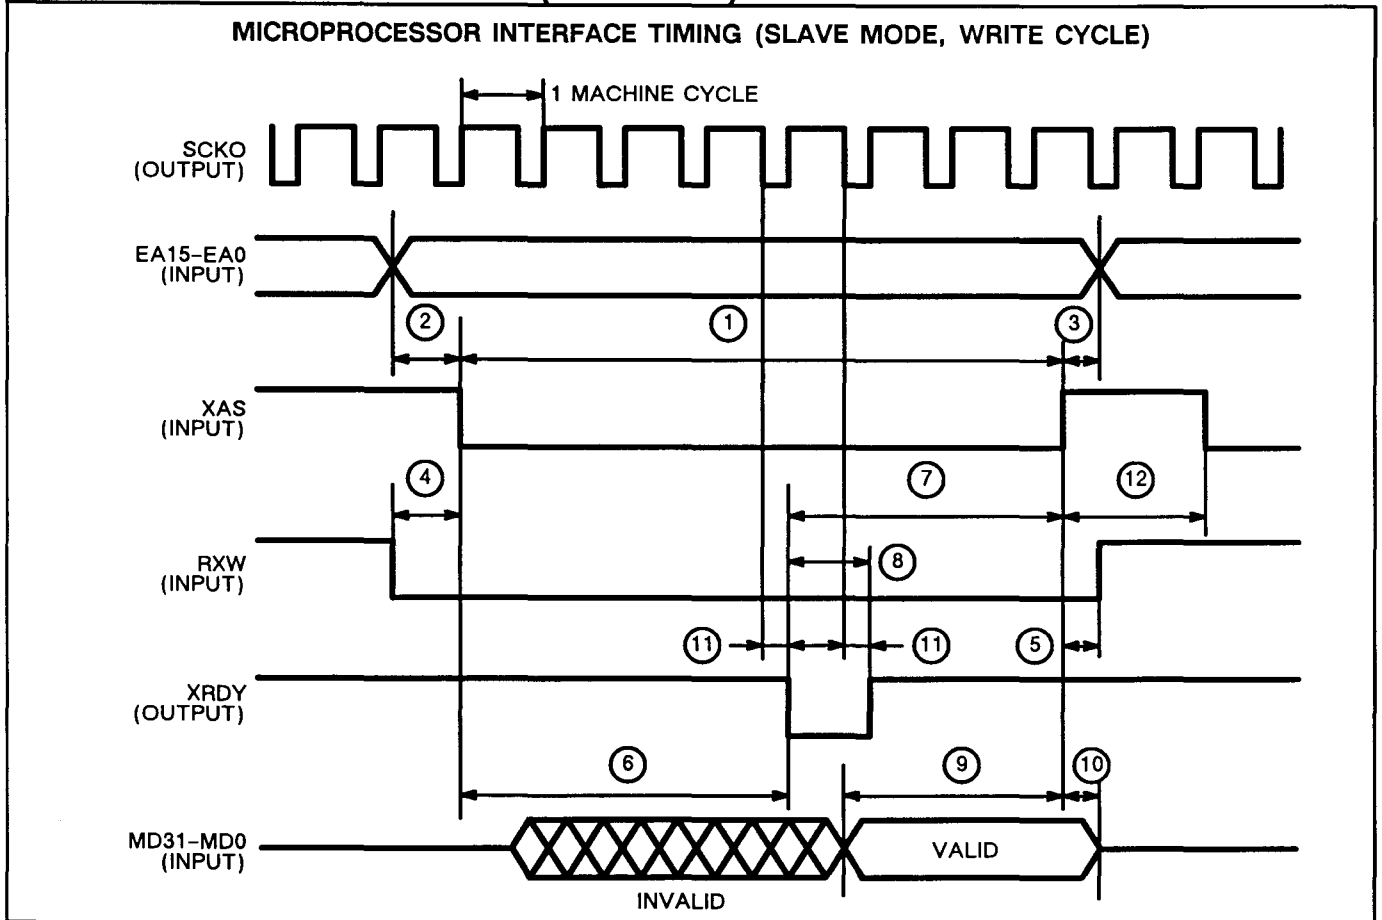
MICROPROCESSOR INTERFACE TIMING (SLAVE MODE, WRITE CYCLE)

1 MACHINE CYCLE

SCKO (OUTPUT)

EA15–EA0 (INPUT)

2

1

3

XAS (INPUT)

4

7

12

RXW (INPUT)

8

11

11

5

XRDY (OUTPUT)

6

9

10

MD31–MD0 (INPUT)

VALID

INVALID